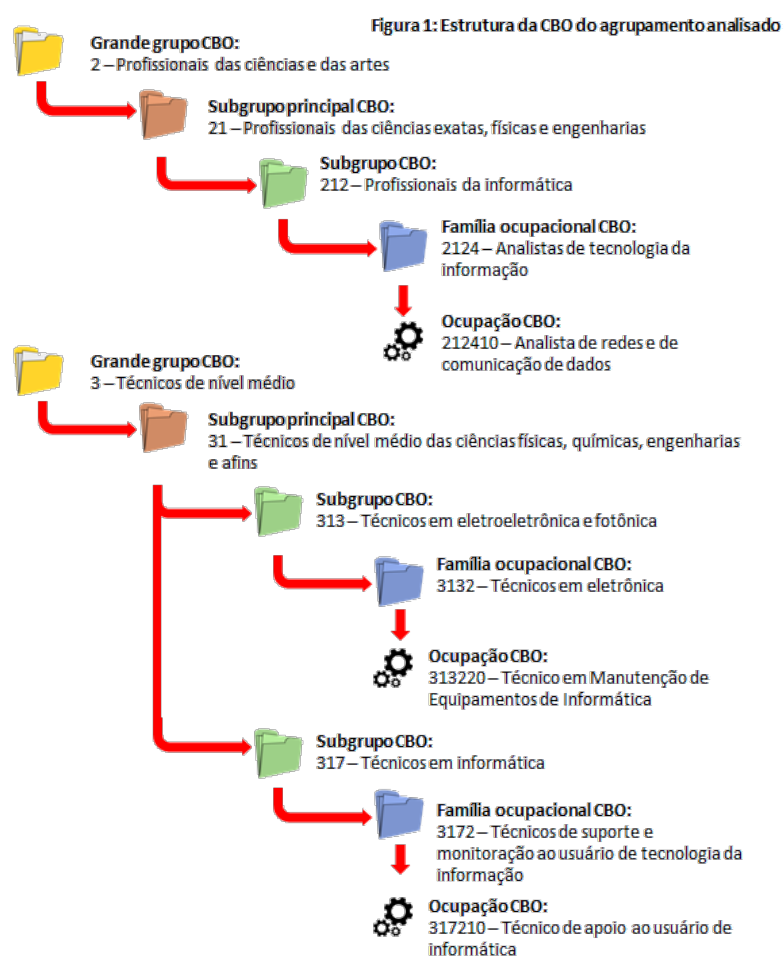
Figura 1: Estrutura da CBO do agrupamento analisado

Grande grupo CBO:
2 – Profissionais das ciências e das artes

Subgrupo principal CBO:
21 – Profissionais das ciências exatas, físicas e engenharias

Subgrupo CBO:
212 – Profissionais da informática

Família ocupacional CBO:
2124 – Analistas de tecnologia da informação

Ocupação CBO:
212410 – Analista de redes e de comunicação de dados

Grande grupo CBO:
3 – Técnicos de nível médio

Subgrupo principal CBO:
31 – Técnicos de nível médio das ciências físicas, químicas, engenharias e afins

Subgrupo CBO:
313 – Técnicos em eletroeletrônica e fotônica

Família ocupacional CBO:
3132 – Técnicos em eletrônica

Ocupação CBO:
313220 – Técnico em Manutenção de Equipamentos de Informática

Subgrupo CBO:
317 – Técnicos em informática

Família ocupacional CBO:
3172 – Técnicos de suporte e monitoração ao usuário de tecnologia da informação

Ocupação CBO:
317210 – Técnico de apoio ao usuário de informática